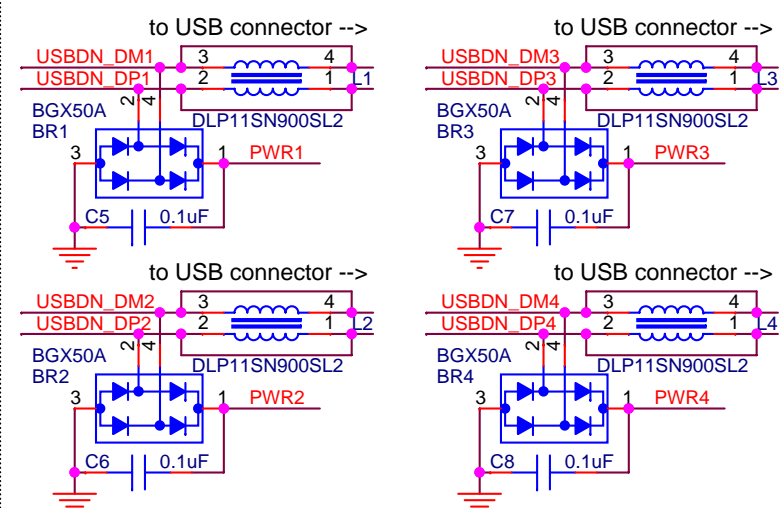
to USB connector -->
USBDN_DM1
USBDN_DP1
3
4
2
1
L1
BGX50A
BR1
2
4
DLP11SN900SL2
3
1
PWR1
C5
0.1uF

to USB connector -->
USBDN_DM3
USBDN_DP3
3
4
2
1
L3
BGX50A
BR3
2
4
DLP11SN900SL2
3
1
PWR3
C7
0.1uF

to USB connector -->
USBDN_DM2
USBDN_DP2
3
4
2
1
L2
BGX50A
BR2
2
4
DLP11SN900SL2
3
1
PWR2
C6
0.1uF

to USB connector -->
USBDN_DM4
USBDN_DP4
3
4
2
1
L4
BGX50A
BR4
2
4
DLP11SN900SL2
3
1
PWR4
C8
0.1uF